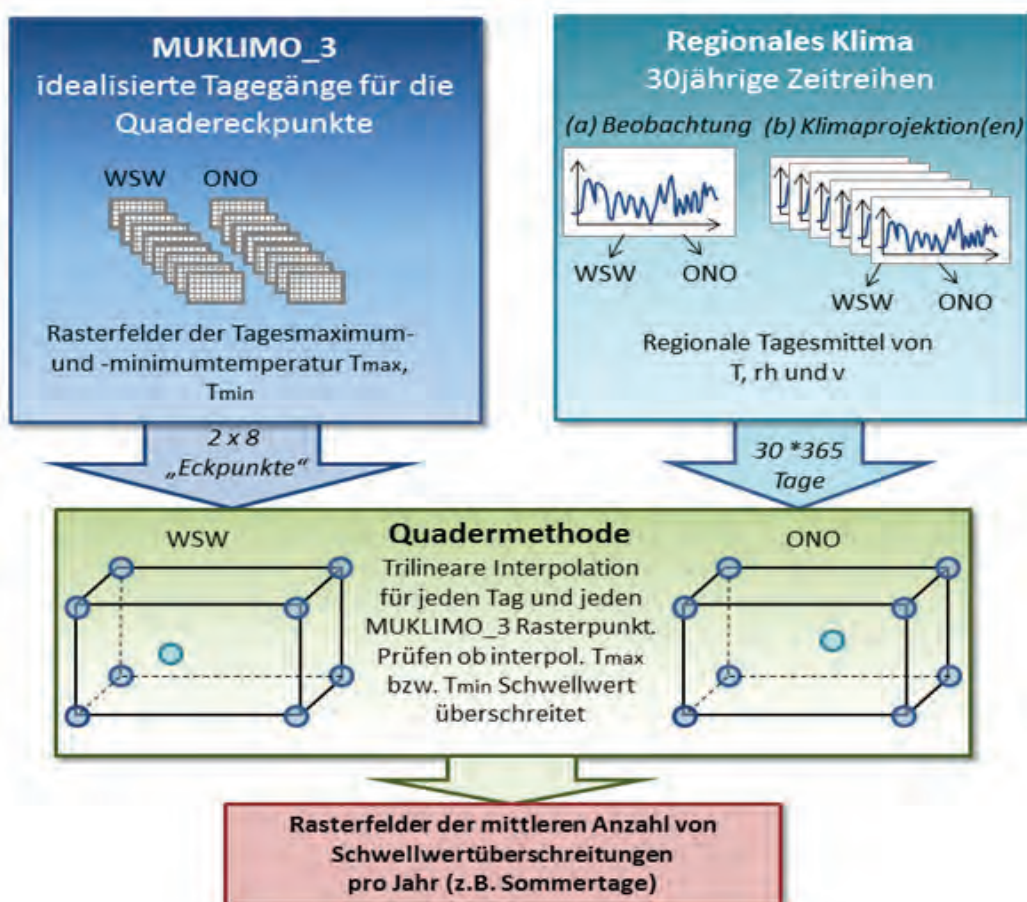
MUKLIMO_3
idealisierte Tagegänge für die Quadereckpunkte

WSW ONO

Rasterfelder der Tagesmaximum- und -minimumtemperatur $T_{max}$, $T_{min}$

Regionales Klima
30jährige Zeitreihen

(a) Beobachtung (b) Klimaprojektion(en)

WSW ONO

WSW ONO

Regionale Tagesmittel von T, rh und v

2 x 8
„Eckpunkte"

30 *365
Tage

WSW

Quadermethode
Trilineare Interpolation für jeden Tag und jeden MUKLIMO_3 Rasterpunkt. Prüfen ob interpol. $T_{max}$ bzw. $T_{min}$ Schwellwert überschreitet

ONO

Rasterfelder der mittleren Anzahl von Schwellwertüberschreitungen pro Jahr (z.B. Sommertage)